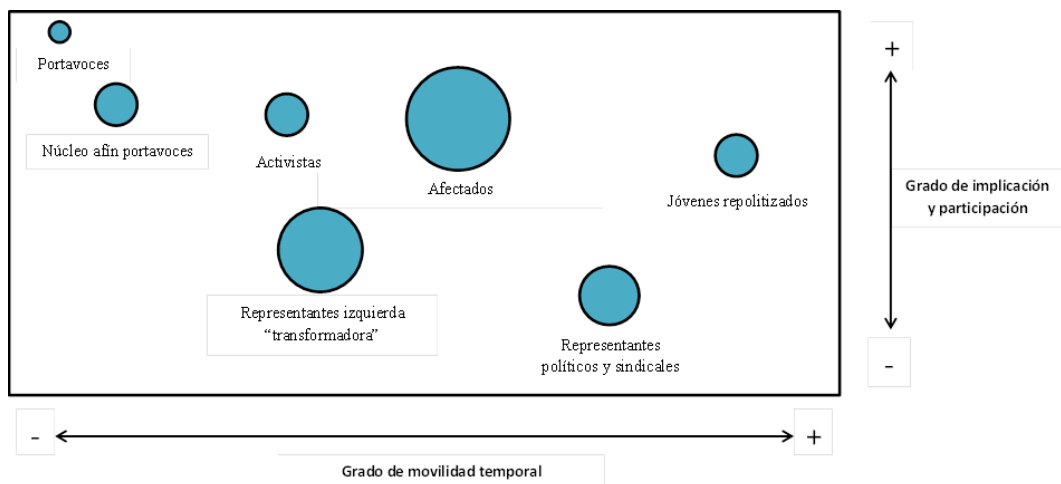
Portavoces

Núcleo afín portavoces

Activistas

Afectados

Jóvenes repolitizados

Representantes izquierda "transformadora"

Representantes políticos y sindicales

+

Grado de implicación y participación

-

-

+

Grado de movilidad temporal